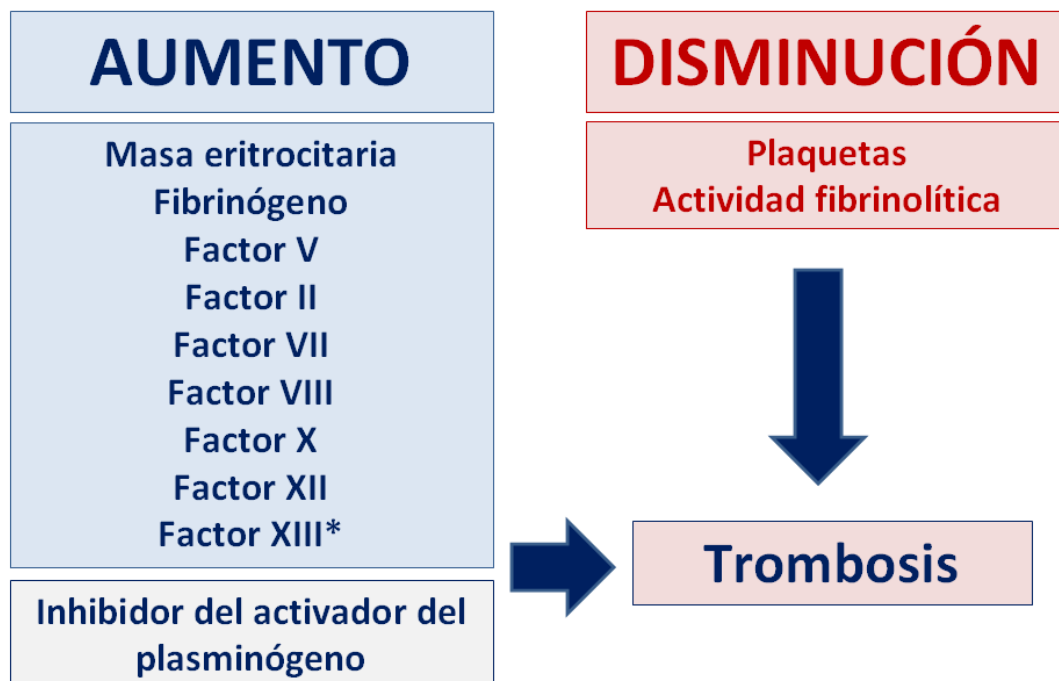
AUMENTO

Masa eritrocitaria
Fibrinógeno
Factor V
Factor II
Factor VII
Factor VIII
Factor X
Factor XII
Factor XIII*

Inhibidor del activador del plasminógeno

DISMINUCIÓN

Plaquetas
Actividad fibrinolítica

Trombosis